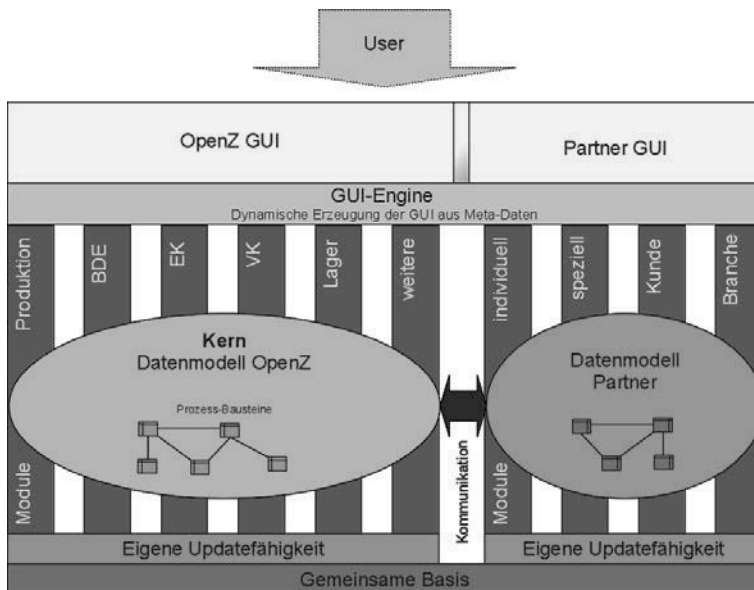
User

OpenZ GUI

Partner GUI

GUI-Engine
Dynamische Erzeugung der GUI aus Meta-Daten

Produktion

BDE

EK

VK

Lager

weitere

individuell

speziell

Kunde

Branche

Kern
Datenmodell OpenZ

Prozess-Bausteine

Datenmodell Partner

Module

Kommunikation

Module

Eigene Updatefähigkeit

Eigene Updatefähigkeit

Gemeinsame Basis